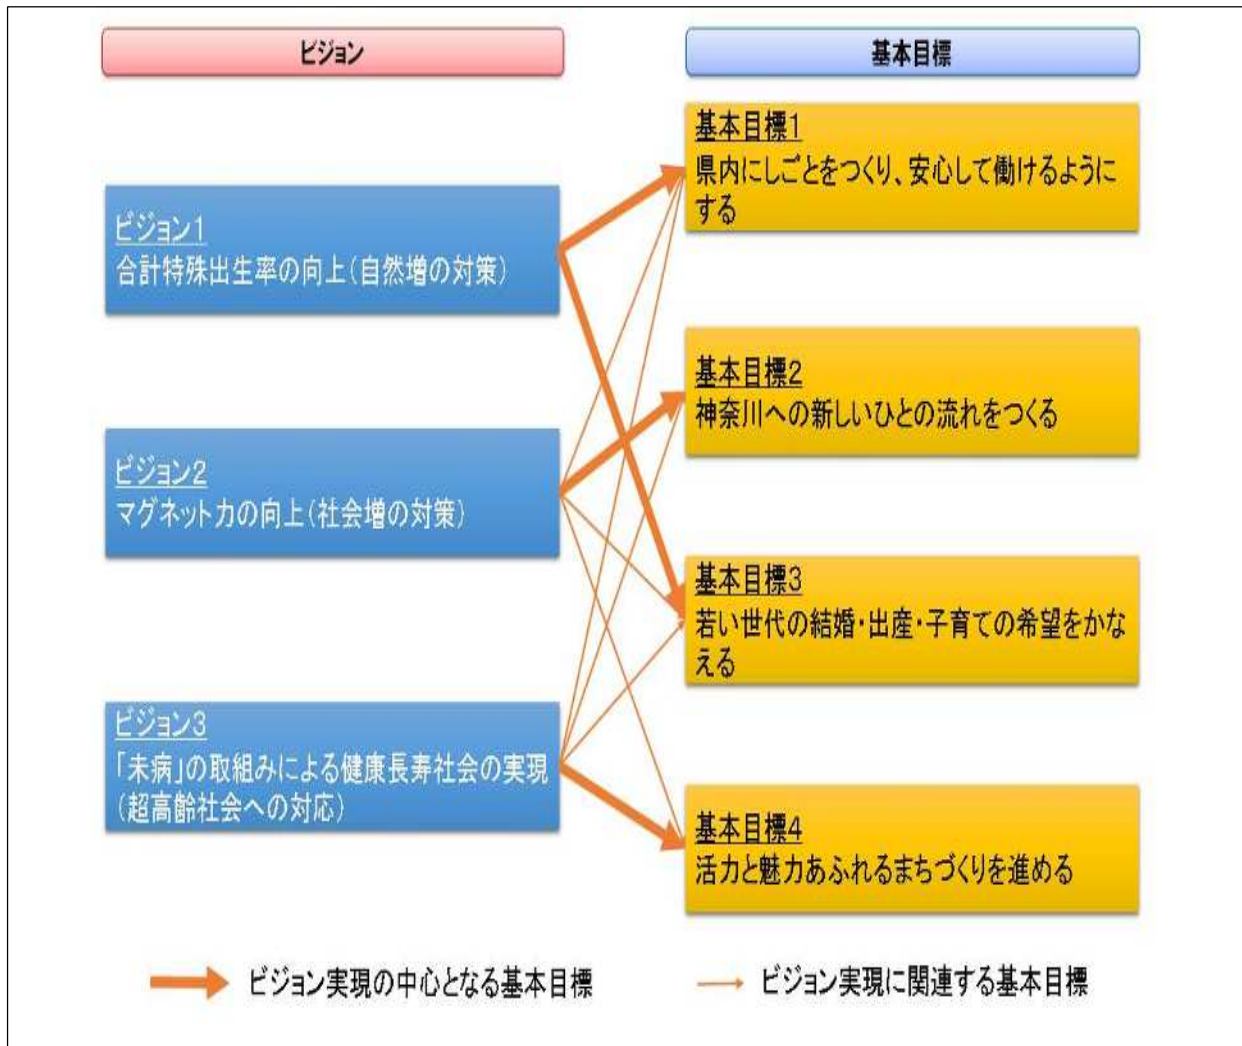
ビジョン

基本目標

ビジョン1
合計特殊出生率の向上(自然増の対策)

ビジョン2
マグネット力の向上(社会増の対策)

ビジョン3
「未病」の取組みによる健康長寿社会の実現(超高齢社会への対応)

基本目標1
県内にしごとをつくり、安心して働けるようにする

基本目標2
神奈川への新しいひとの流れをつくる

基本目標3
若い世代の結婚・出産・子育ての希望をかなえる

基本目標4
活力と魅力あふれるまちづくりを進める

ビジョン実現の中心となる基本目標

ビジョン実現に関連する基本目標